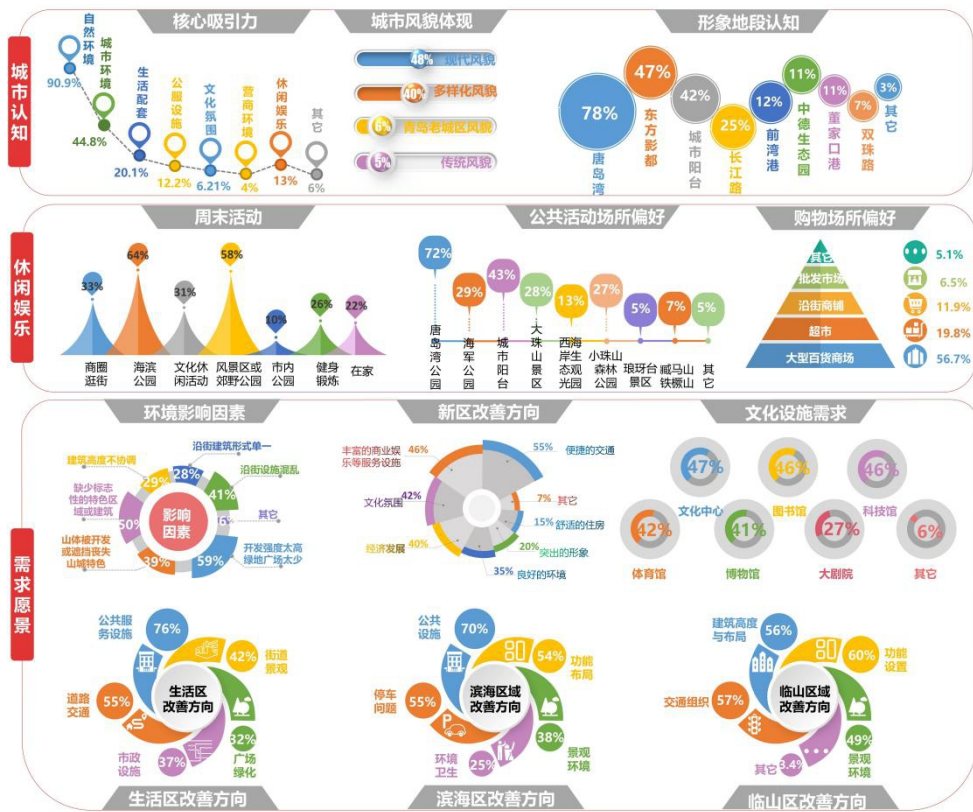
城市认知

核心吸引力

自然环境 90.9%
城市环境 44.8%
生活配套 20.1%
公服设施 12.2%
文化氛围 6.21%
营商环境 4%
休闲娱乐 13%
其它 6%

城市风貌体现

48% 现代风貌
40% 多样化风貌
6% 青岛老城区风貌
5% 传统风貌

形象地段认知

78% 唐岛湾
47% 东方影都
42% 城市阳台
25% 长江路
12% 前湾港
11% 中德生态园
11% 董家口港
7% 双珠路
3% 其它

休闲娱乐

周末活动

33% 商圈逛街
64% 海滨公园
31% 文化休闲活动
58% 风景区或郊野公园
10% 市内公园
26% 健身锻炼
22% 在家

公共活动场所偏好

72% 唐岛湾公园
29% 海军公园
43% 城市阳台
28% 大珠山景区
13% 西海岸生态观光园
27% 小珠山森林公园
5% 琅琊台景区
7% 藏马山铁橛山
5% 其它

购物场所偏好

其它 5.1%
批发市场 6.5%
沿街商铺 11.9%
超市 19.8%
大型百货商场 56.7%

需求愿景

环境影响因素

影响因素
28% 沿街建筑形式单一
41% 沿街设施混乱
6% 其它
59% 开发强度太高绿地广场太少
39% 山体被开发或遮挡丧失山城特色
50% 缺少标志性的特色区域或建筑
29% 建筑高度不协调

新区改善方向

55% 便捷的交通
7% 其它
15% 舒适的住房
20% 突出的形象
35% 良好的环境
40% 经济发展
42% 文化氛围
46% 丰富的商业娱乐等服务设施

文化设施需求

47% 文化中心
46% 图书馆
46% 科技馆
42% 体育馆
41% 博物馆
27% 大剧院
6% 其它

生活区改善方向
76% 公共服务设施
42% 街道景观
32% 广场绿化
37% 市政设施
55% 道路交通

滨海区域改善方向
70% 公共设施
54% 功能布局
38% 景观环境
25% 环境卫生
55% 停车问题

临山区域改善方向
56% 建筑高度与布局
60% 功能设置
49% 景观环境
3.4% 其它
57% 交通组织

生活区改善方向
滨海区改善方向
临山区改善方向